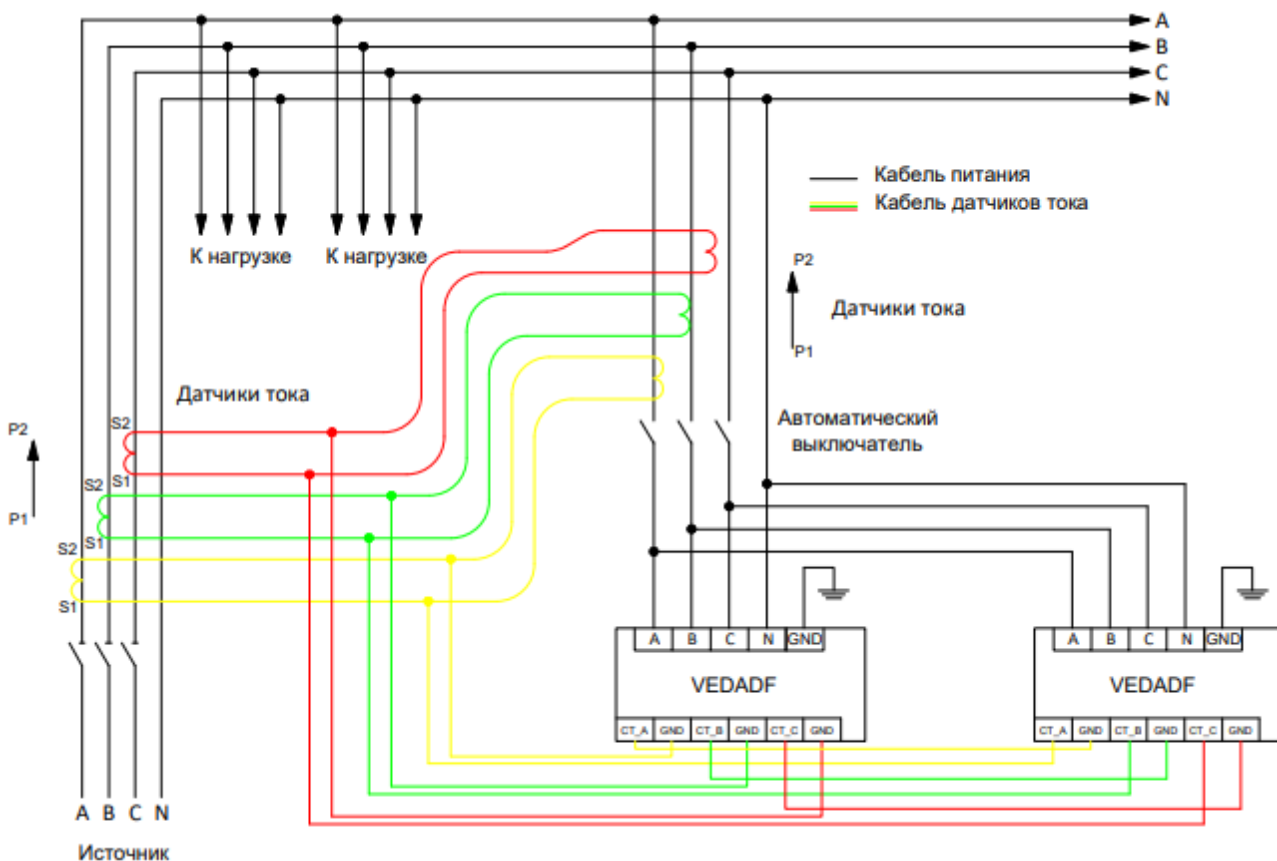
A
B
C
N

Кабель питания
Кабель датчиков тока

К нагрузке
К нагрузке

P2
P1
Датчики тока

Датчики тока

P2
P1

S2
S1
S2
S1
S2
S1

Автоматический выключатель

A B C N GND
VEDADF
CT_A GND CT_B GND CT_C GND

A B C N GND
VEDADF
CT_A GND CT_B GND CT_C GND

A B C N
Источник